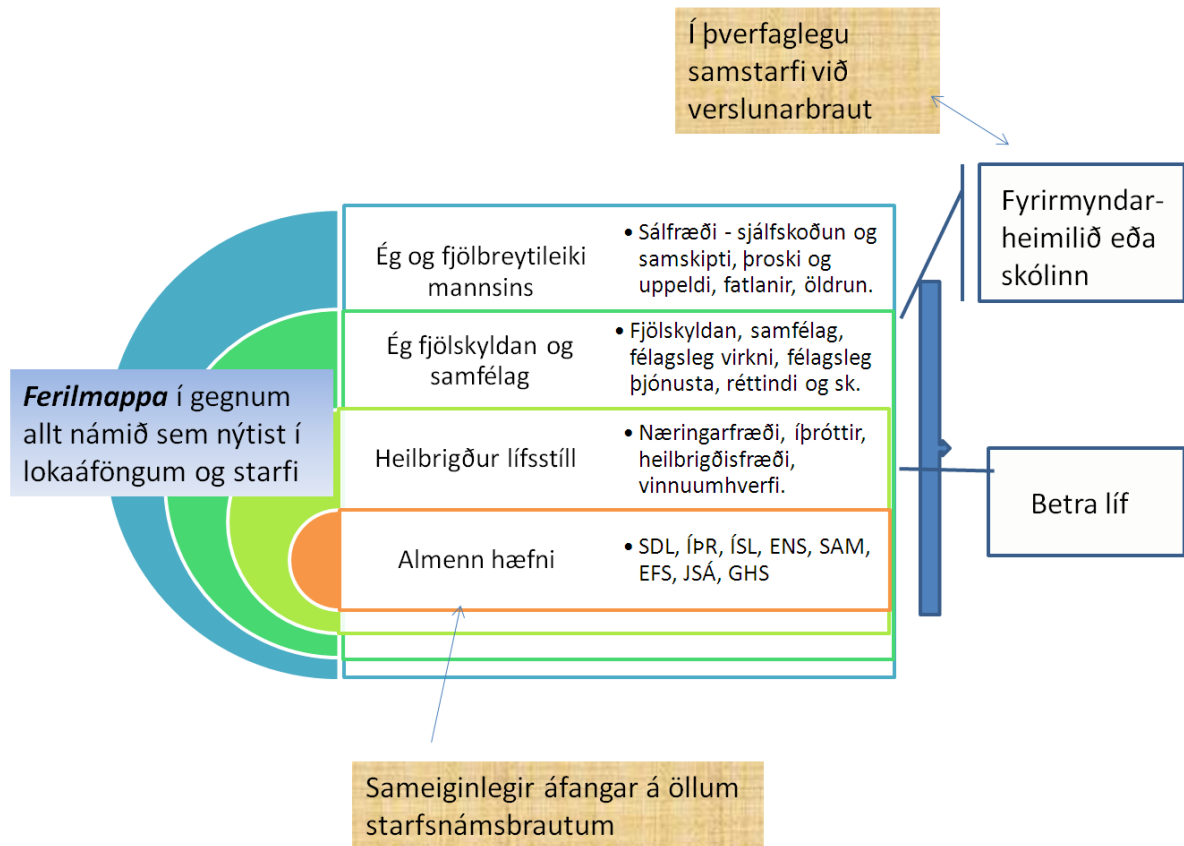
Í þverfaglegu samstarfi við verslunarbraut

Fyrirmyndarheimilið eða skólinn

Ég og fjölbreytileiki mannsins

• Sálfræði - sjálfskoðun og samskipti, þroski og uppeldi, fatlanir, öldrun.

Ég fjölskyldan og samfélag

• Fjölskyldan, samfélag, félagsleg virkni, félagsleg þjónusta, réttindi og sk.

***Ferilmappa*** í gegnum allt námið sem nýtist í lokaáföngum og starfi

Heilbrigður lífsstíll

• Næringarfræði, íþróttir, heilbrigðisfræði, vinnuumhverfi.

Betra líf

Almenn hæfni

• SDL, ÍÞR, ÍSL, ENS, SAM, EFS, JSÁ, GHS

Sameiginlegir áfangar á öllum starfsnámsbrautum